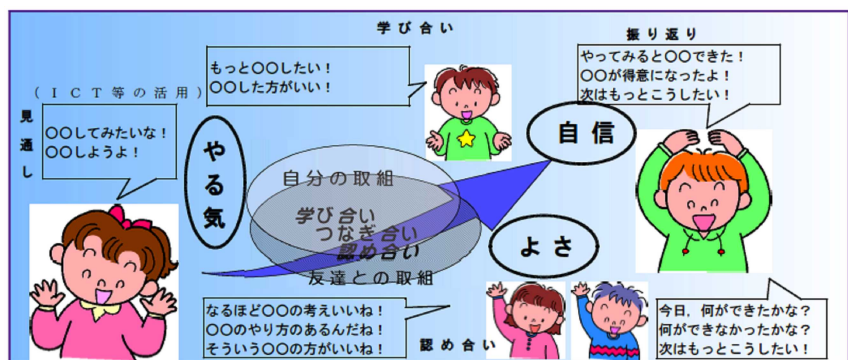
学び合い

振り返り

もっと〇〇したい！
〇〇した方がいい！

やってみると〇〇できた！
〇〇が得意になったよ！
次はもっとこうしたい！

（ＩＣＴ等の活用）

見通し

〇〇してみたいな！
〇〇しようよ！

やる気

自信

自分の取組

学び合い
つなぎ合い
認め合い

友達との取組

よさ

なるほど〇〇の考えいいね！
〇〇のやり方のあるんだね！
そういう〇〇の方がいいね！

認め合い

今日，何ができたかな？
何ができなかったかな？
次はもっとこうしたい！